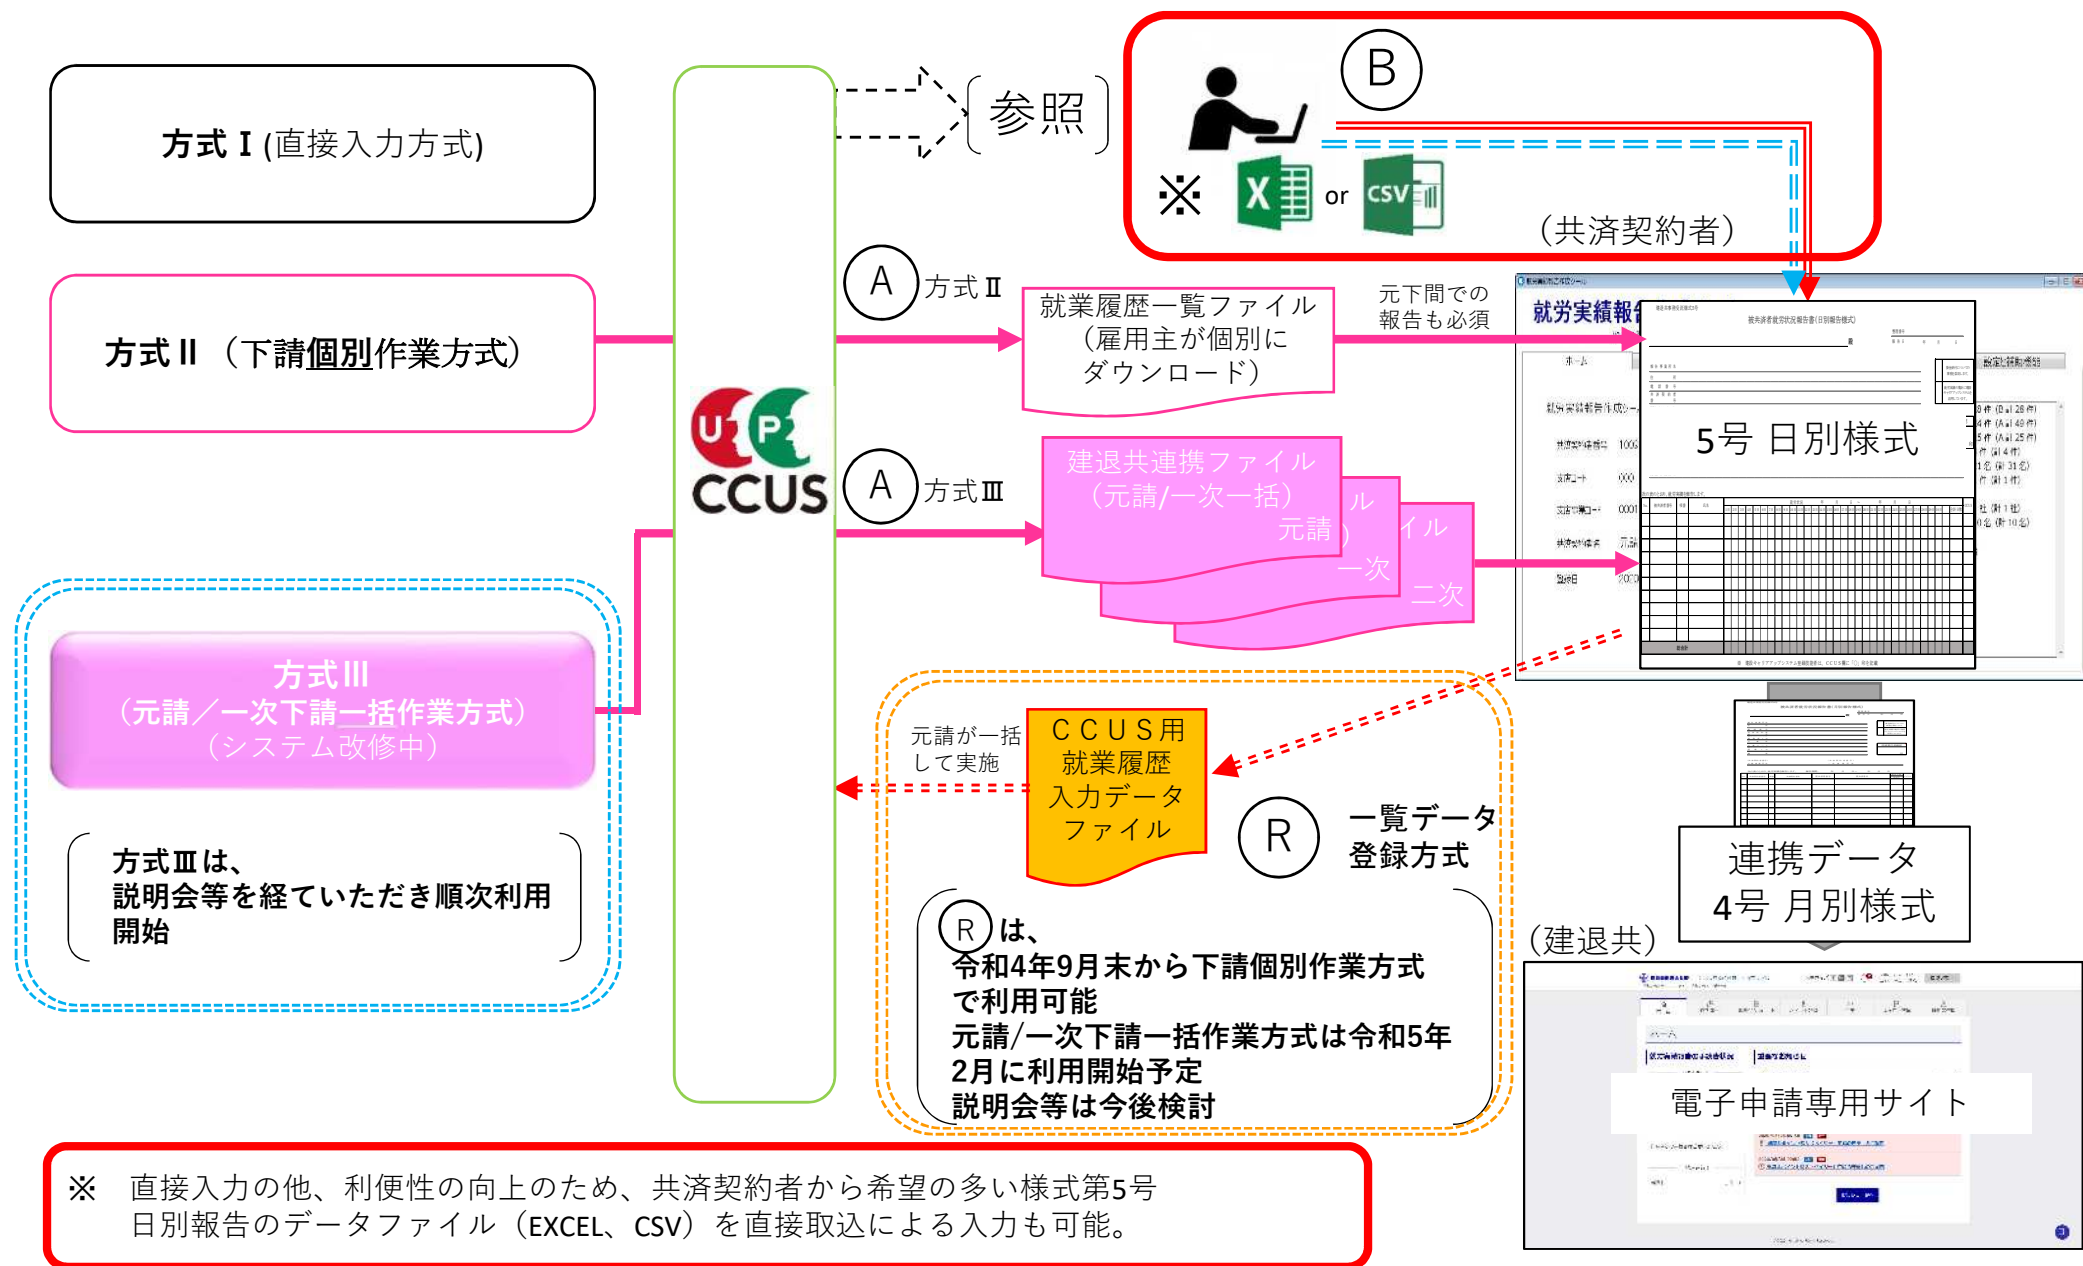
方式Ⅰ(直接入力方式)

方式Ⅱ（下請個別作業方式）

方式Ⅲ
（元請／一次下請一括作業方式）
（システム改修中）

方式Ⅲは、
説明会等を経ていただき順次利用開始

参照

B

※ X or CSV

（共済契約者）

A 方式Ⅱ

就業履歴一覧ファイル
（雇用主が個別にダウンロード）

元下間での報告も必須

CCUS

A 方式Ⅲ

建退共連携ファイル
（元請/一次一括）
元請
ル
）
一次
イル
二次

就労実績報告

5号 日別様式

元請が一括して実施

ＣＣＵＳ用
就業履歴
入力データ
ファイル

R 一覧データ登録方式

R は、
令和4年9月末から下請個別作業方式で利用可能
元請/一次下請一括作業方式は令和5年2月に利用開始予定
説明会等は今後検討

連携データ
4号 月別様式

（建退共）

電子申請専用サイト

※ 直接入力の他、利便性の向上のため、共済契約者から希望の多い様式第5号日別報告のデータファイル（EXCEL、CSV）を直接取込による入力も可能。